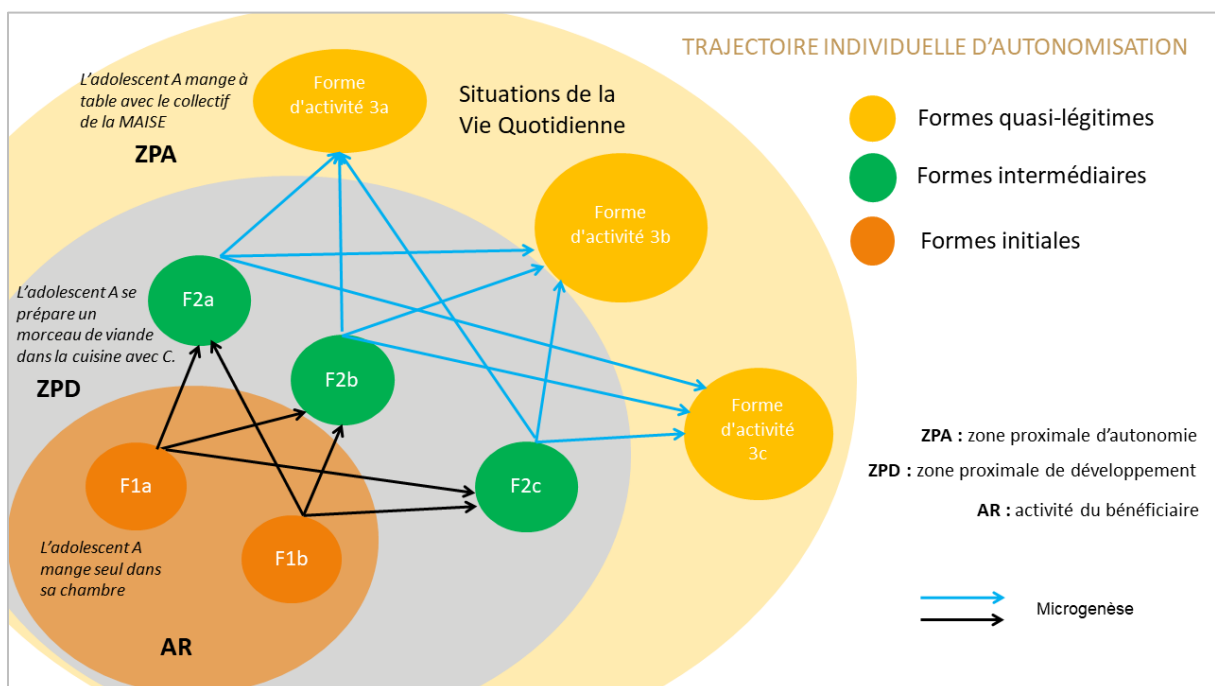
TRAJECTOIRE INDIVIDUELLE D'AUTONOMISATION

L'adolescent A mange à table avec le collectif de la MAISE

Forme d'activité 3a

Situations de la Vie Quotidienne

ZPA

Formes quasi-légitimes

Formes intermédiaires

Formes initiales

Forme d'activité 3b

L'adolescent A se prépare un morceau de viande dans la cuisine avec C.

F2a

F2b

ZPD

Forme d'activité 3c

F1a

F2c

F1b

L'adolescent A mange seul dans sa chambre

AR

ZPA : zone proximale d'autonomie

ZPD : zone proximale de développement

AR : activité du bénéficiaire

Microgenèse